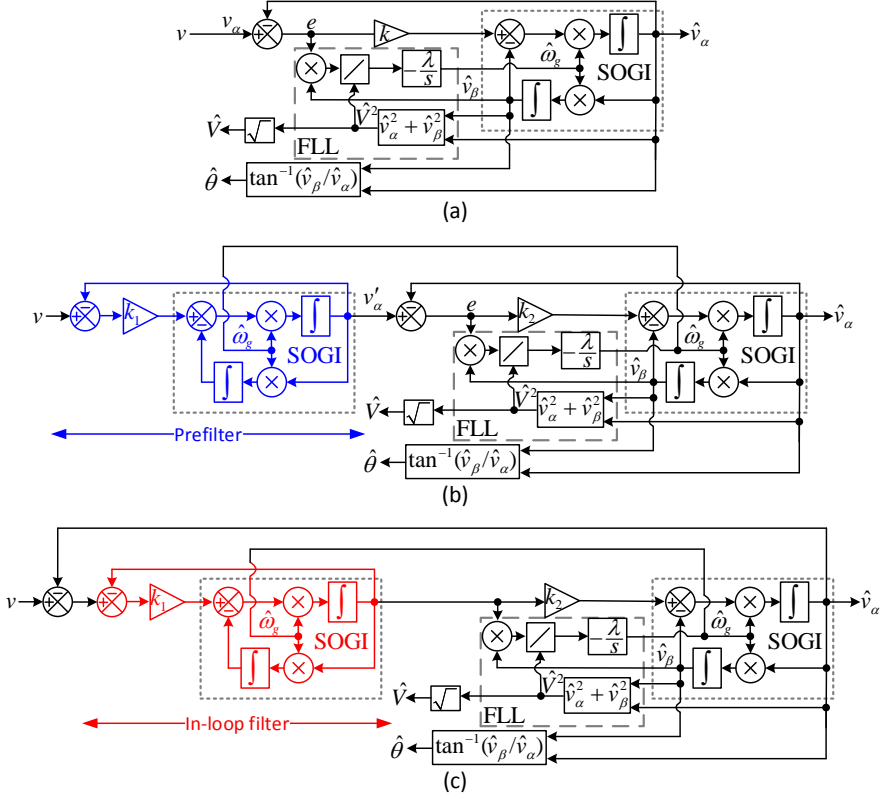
$v$ $v_\alpha$ + − $e$ $k$ + − × $\int$ $\hat{v}_\alpha$ $\hat{\omega}_g$ SOGI × / $-\frac{\lambda}{s}$ $\hat{v}_\beta$ $\int$ × $\hat{V}$ $\sqrt{\ }$ $\hat{V}^2$ $\hat{v}_\alpha^2+\hat{v}_\beta^2$ FLL $\hat{\theta}$ $\tan^{-1}(\hat{v}_\beta/\hat{v}_\alpha)$

(a)

$v$ + − $k_1$ + − × $\int$ $\hat{\omega}_g$ SOGI $\int$ × $v'_\alpha$ + − $e$ $k_2$ + − × $\int$ $\hat{v}_\alpha$ × / $-\frac{\lambda}{s}$ $\hat{\omega}_g$ SOGI $\hat{v}_\beta$ $\int$ × $\hat{V}$ $\sqrt{\ }$ $\hat{V}^2$ $\hat{v}_\alpha^2+\hat{v}_\beta^2$ FLL $\hat{\theta}$ $\tan^{-1}(\hat{v}_\beta/\hat{v}_\alpha)$

Prefilter

(b)

$v$ + − + − $k_1$ + − × $\int$ $\hat{\omega}_g$ SOGI $\int$ × $k_2$ + − × $\int$ $\hat{v}_\alpha$ × / $-\frac{\lambda}{s}$ $\hat{\omega}_g$ SOGI $\hat{v}_\beta$ $\int$ × $\hat{V}$ $\sqrt{\ }$ $\hat{V}^2$ $\hat{v}_\alpha^2+\hat{v}_\beta^2$ FLL $\hat{\theta}$ $\tan^{-1}(\hat{v}_\beta/\hat{v}_\alpha)$

In-loop filter

(c)